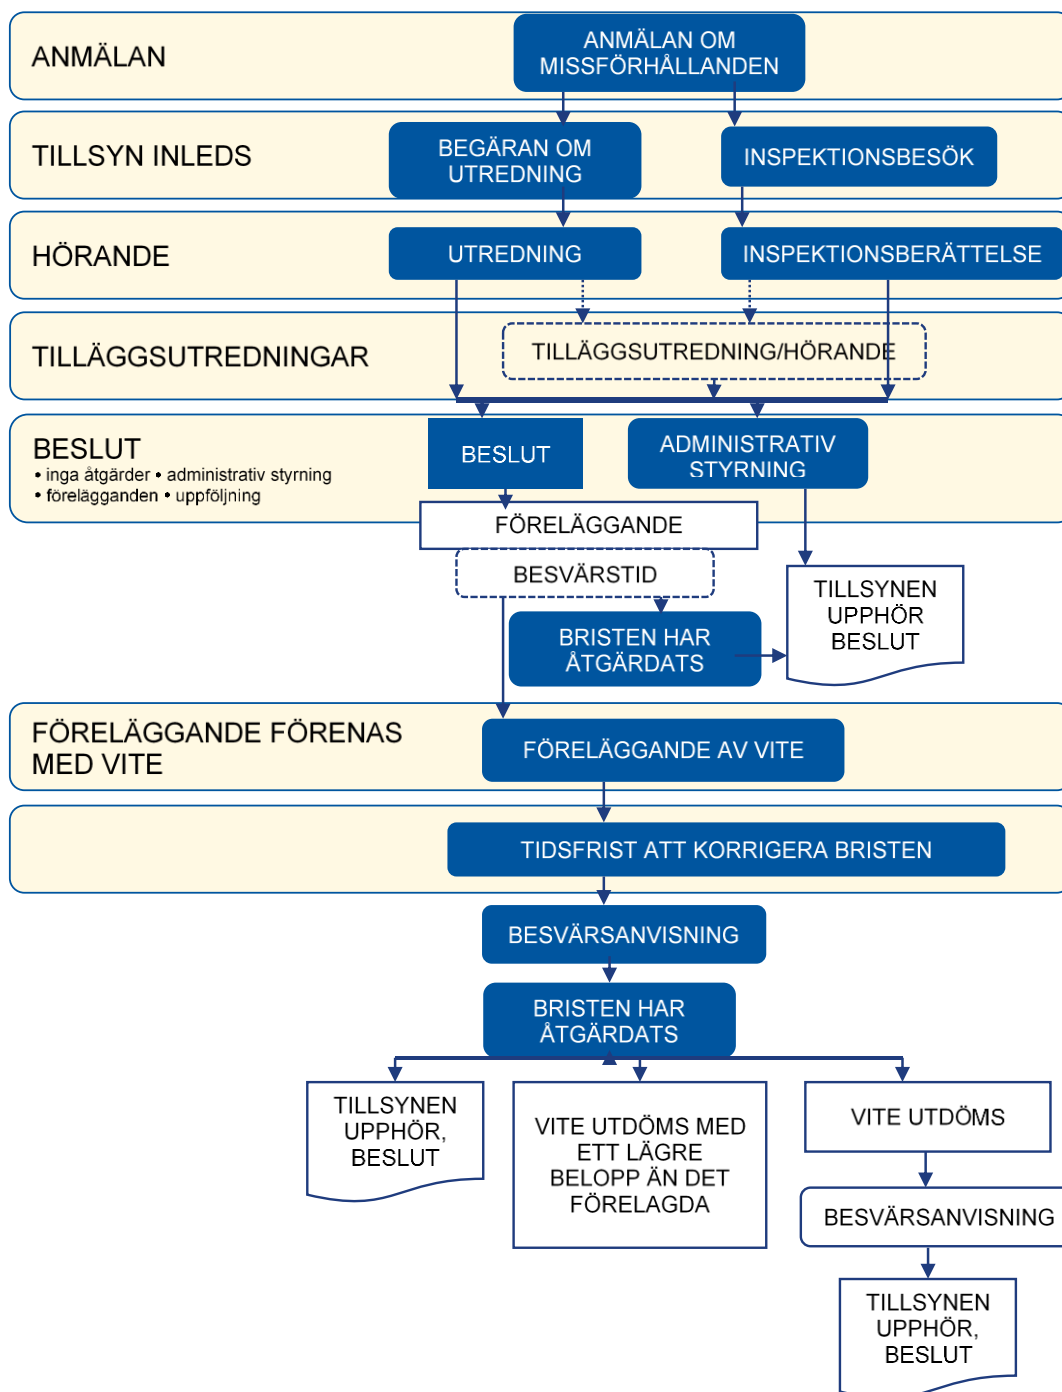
ANMÄLAN

ANMÄLAN OM MISSFÖRHÅLLANDEN

TILLSYN INLEDS

BEGÄRAN OM UTREDNING

INSPEKTIONSBESÖK

HÖRANDE

UTREDNING

INSPEKTIONSBERÄTTELSE

TILLÄGGSUTREDNINGAR

TILLÄGGSUTREDNING/HÖRANDE

BESLUT
• inga åtgärder • administrativ styrning
• förelägganden • uppföljning

BESLUT

ADMINISTRATIV STYRNING

FÖRELÄGGANDE

BESVÄRSTID

TILLSYNEN UPPHÖR BESLUT

BRISTEN HAR ÅTGÄRDATS

FÖRELÄGGANDE FÖRENAS MED VITE

FÖRELÄGGANDE AV VITE

TIDSFRIST ATT KORRIGERA BRISTEN

BESVÄRSANVISNING

BRISTEN HAR ÅTGÄRDATS

TILLSYNEN UPPHÖR, BESLUT

VITE UTDÖMS MED ETT LÄGRE BELOPP ÄN DET FÖRELAGDA

VITE UTDÖMS

BESVÄRSANVISNING

TILLSYNEN UPPHÖR, BESLUT